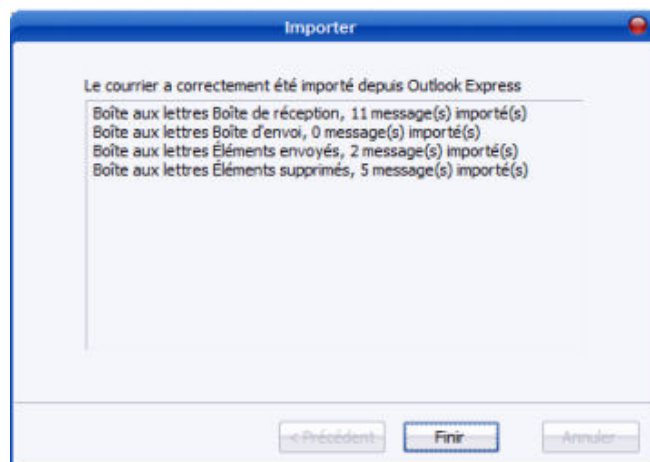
Importer

Le courrier a correctement été importé depuis Outlook Express

Boîte aux lettres Boîte de réception, 11 message(s) importé(s)
Boîte aux lettres Boîte d'envoi, 0 message(s) importé(s)
Boîte aux lettres Éléments envoyés, 2 message(s) importé(s)
Boîte aux lettres Éléments supprimés, 5 message(s) importé(s)

< Précédent
Finir
Annuler